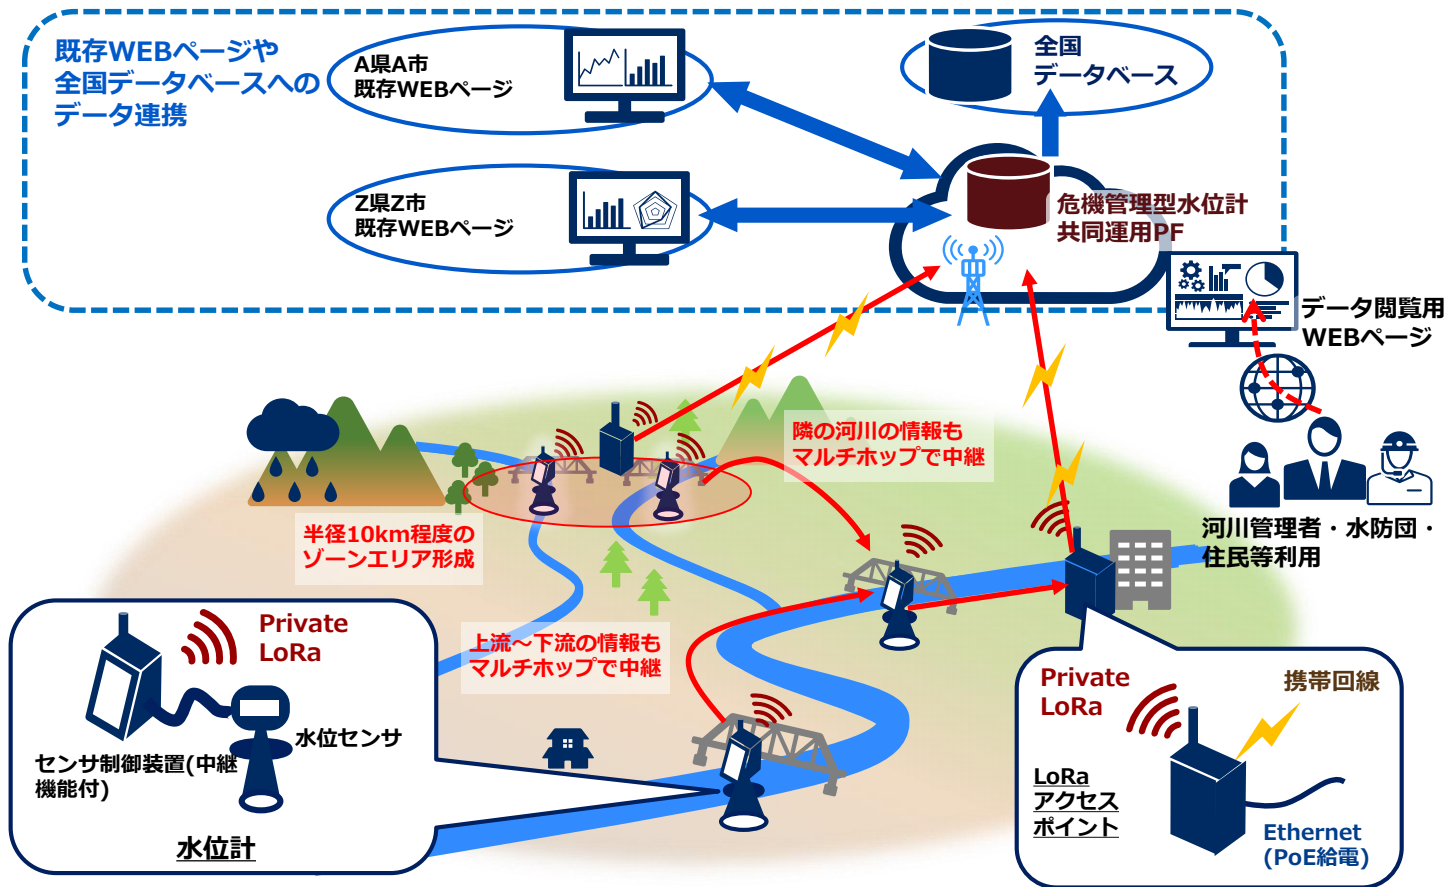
既存WEBページや全国データベースへのデータ連携

A県A市
既存WEBページ

全国
データベース

Z県Z市
既存WEBページ

危機管理型水位計
共同運用PF

データ閲覧用
WEBページ

隣の河川の情報も
マルチホップで中継

河川管理者・水防団・
住民等利用

半径10km程度の
ゾーンエリア形成

Private
LoRa

上流～下流の情報も
マルチホップで中継

水位センサ

センサ制御装置(中継機能付)

水位計

Private
LoRa

携帯回線

LoRa
アクセス
ポイント

Ethernet
(PoE給電)